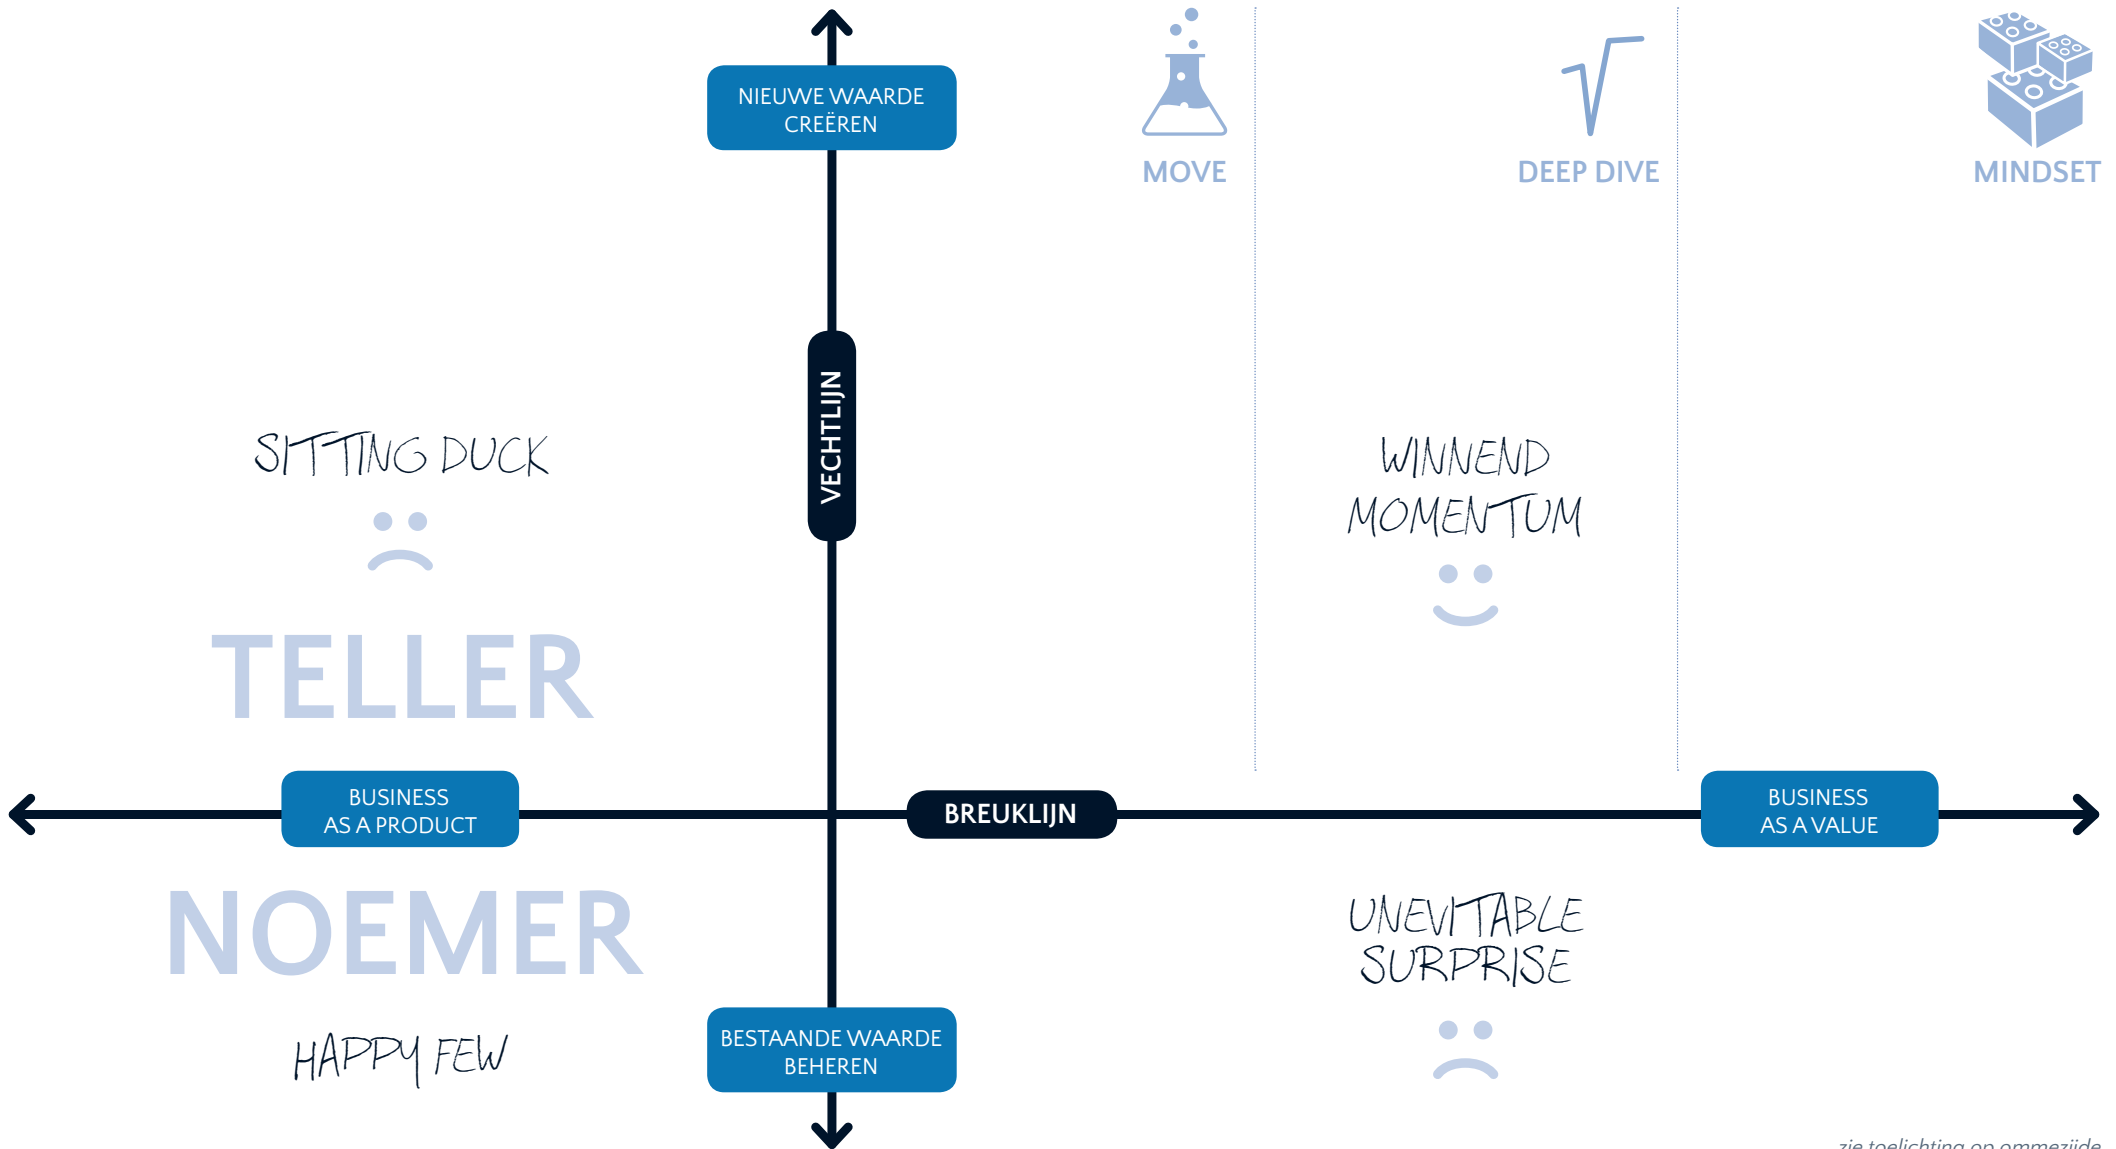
NIEUWE WAARDE CREËREN

MOVE

DEEP DIVE

MINDSET

VECHTLIJN

SITTING DUCK

WINNEND MOMENTUM

TELLER

BUSINESS AS A PRODUCT

BREUKLIJN

BUSINESS AS A VALUE

NOEMER

UNEVITABLE SURPRISE

HAPPY FEW

BESTAANDE WAARDE BEHEREN

zie toelichting op ommezijde